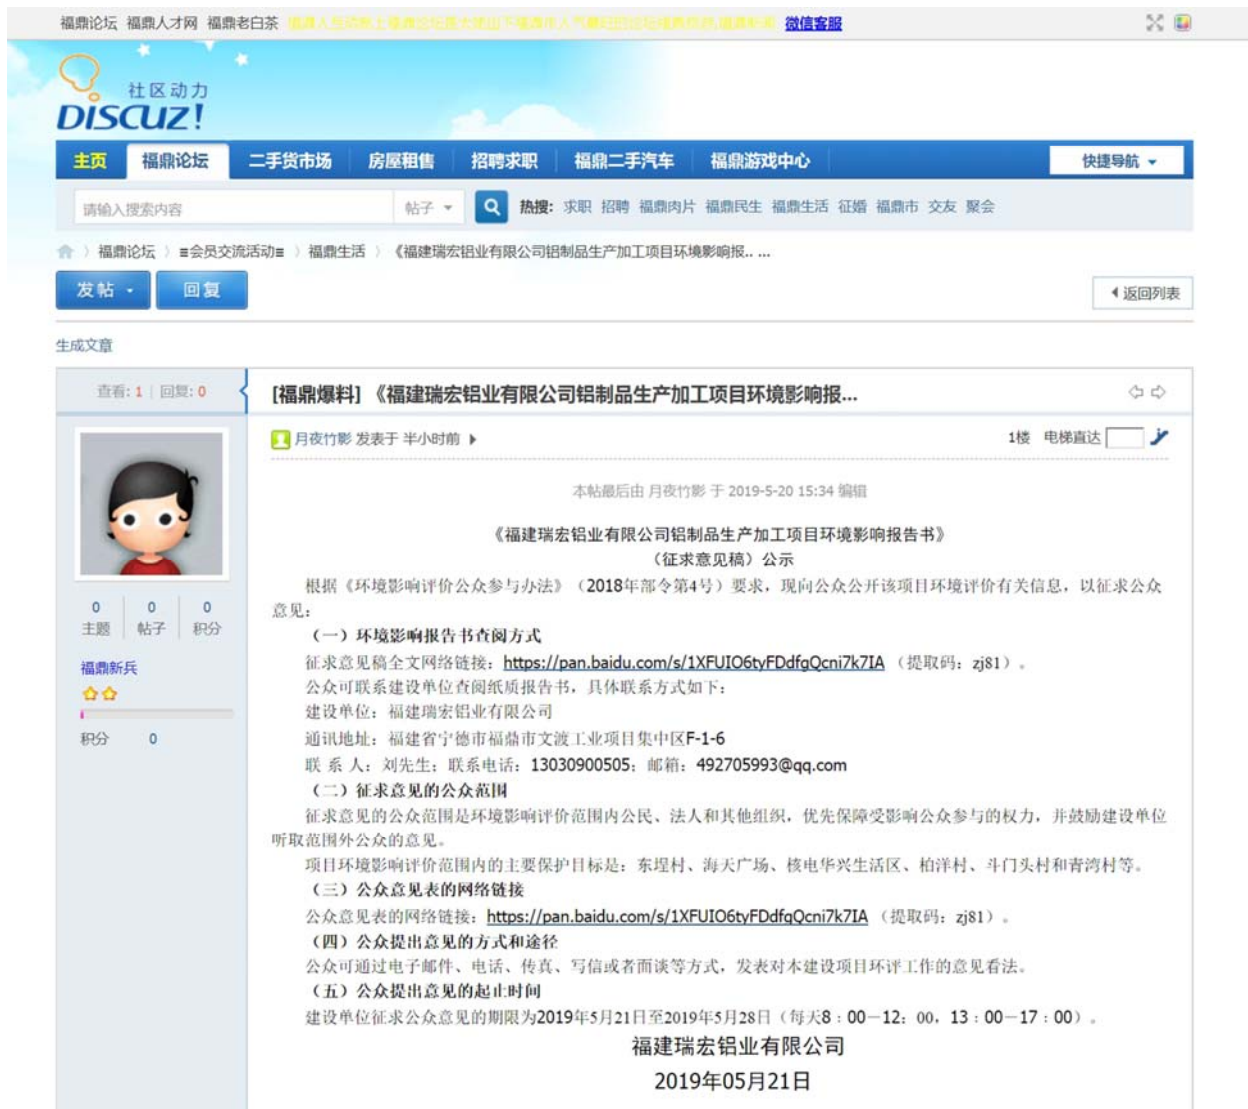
福鼎论坛 福鼎人才网 福鼎老白茶 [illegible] 微信客服

社区动力
DISCUZ!

主页 福鼎论坛 二手货市场 房屋租售 招聘求职 福鼎二手汽车 福鼎游戏中心 快捷导航

请输入搜索内容 帖子 热搜: 求职 招聘 福鼎肉片 福鼎民生 福鼎生活 征婚 福鼎市 交友 聚会

福鼎论坛 › ≡会员交流活动≡ › 福鼎生活 › 《福建瑞宏铝业有限公司铝制品生产加工项目环境影响报... ...

发帖 回复 返回列表

生成文章

查看: 1 | 回复: 0

[福鼎爆料] 《福建瑞宏铝业有限公司铝制品生产加工项目环境影响报...

月夜竹影 发表于 半小时前

1楼 电梯直达

0 主题 0 帖子 0 积分

福鼎新兵

积分 0

本帖最后由 月夜竹影 于 2019-5-20 15:34 编辑

《福建瑞宏铝业有限公司铝制品生产加工项目环境影响报告书》
(征求意见稿)公示

根据《环境影响评价公众参与办法》(2018年部令第4号)要求,现向公众公开该项目环境评价有关信息,以征求公众意见:

(一)环境影响报告书查阅方式

征求意见稿全文网络链接:https://pan.baidu.com/s/1XFUIO6tyFDdfqQcni7k7IA (提取码:zj81)。

公众可联系建设单位查阅纸质报告书,具体联系方式如下:

建设单位:福建瑞宏铝业有限公司

通讯地址:福建省宁德市福鼎市文渡工业项目集中区F-1-6

联 系 人:刘先生;联系电话:13030900505;邮箱:492705993@qq.com

(二)征求意见的公众范围

征求意见的公众范围是环境影响评价范围内公民、法人和其他组织,优先保障受影响公众参与的权力,并鼓励建设单位听取范围外公众的意见。

项目环境影响评价范围内的主要保护目标是:东埕村、海天广场、核电华兴生活区、柏洋村、斗门头村和青湾村等。

(三)公众意见表的网络链接

公众意见表的网络链接:https://pan.baidu.com/s/1XFUIO6tyFDdfqQcni7k7IA (提取码:zj81)。

(四)公众提出意见的方式和途径

公众可通过电子邮件、电话、传真、写信或者面谈等方式,发表对本建设项目环评工作的意见看法。

(五)公众提出意见的起止时间

建设单位征求公众意见的期限为2019年5月21日至2019年5月28日(每天8:00—12:00,13:00—17:00)。

福建瑞宏铝业有限公司
2019年05月21日